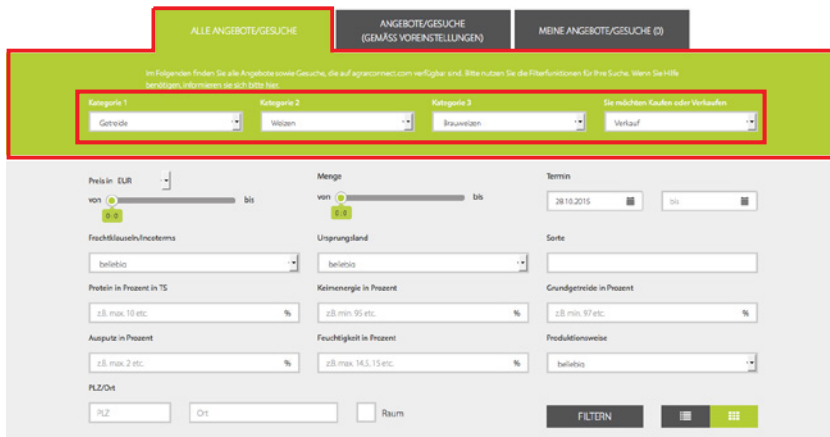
ALLE ANGEBOTE/GESUCHE

ANGEBOTE/GESUCHE (GEMÄSS VOREINSTELLUNGEN)

MEINE ANGEBOTE/GESUCHE (0)

Im Folgenden finden Sie alle Angebote sowie Gesuche, die auf agrarconnect.com verfügbar sind. Bitte nutzen Sie die Filterfunktionen für Ihre Suche. Wenn Sie Hilfe benötigen, informieren sie sich bitte hier.

Kategorie 1
Getreide

Kategorie 2
Weizen

Kategorie 3
Brauweizen

Sie möchten Kaufen oder Verkaufen
Verkauf

Preis in EUR
von bis
0 0

Menge
von bis
0 0

Termin
28.10.2015
bis

Frachtklauseln/Incoterms
beliebig

Ursprungsland
beliebig

Sorte

Protein in Prozent in TS
z.B. max. 10 etc. %

Keimenergie in Prozent
z.B. min. 95 etc. %

Grundgetreide in Prozent
z.B. min. 97 etc. %

Ausputz in Prozent
z.B. max. 2 etc. %

Feuchtigkeit in Prozent
z.B. max. 14,5, 15 etc. %

Produktionsweise
beliebig

PLZ/Ort
PLZ
Ort
Raum

FILTERN